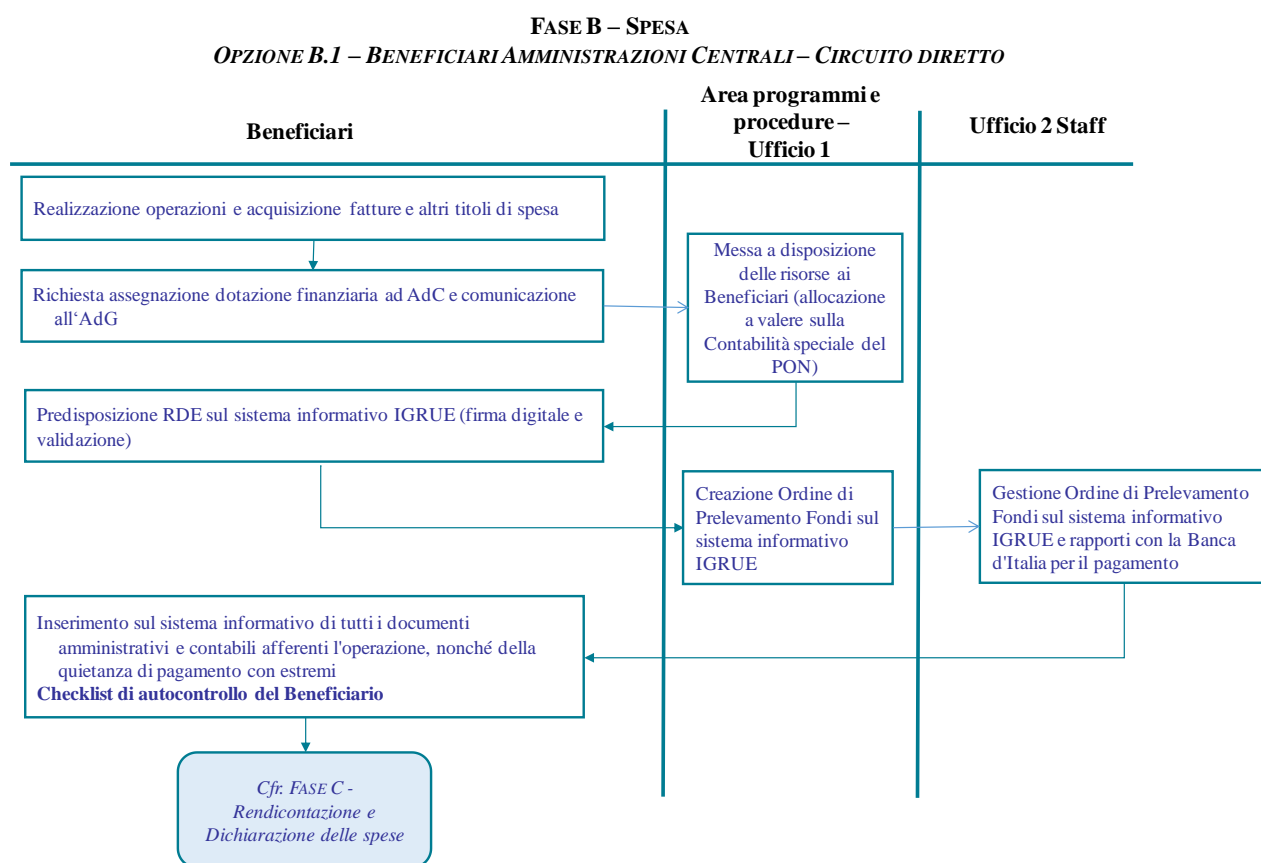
FASE B – SPESA
OPZIONE B.1 – BENEFICIARI AMMINISTRAZIONI CENTRALI – CIRCUITO DIRETTO

Beneficiari

Area programmi e procedure – Ufficio 1

Ufficio 2 Staff

Realizzazione operazioni e acquisizione fatture e altri titoli di spesa

Richiesta assegnazione dotazione finanziaria ad AdC e comunicazione all'AdG

Messa a disposizione delle risorse ai Beneficiari (allocazione a valere sulla Contabilità speciale del PON)

Predisposizione RDE sul sistema informativo IGRUE (firma digitale e validazione)

Creazione Ordine di Prelevamento Fondi sul sistema informativo IGRUE

Gestione Ordine di Prelevamento Fondi sul sistema informativo IGRUE e rapporti con la Banca d'Italia per il pagamento

Inserimento sul sistema informativo di tutti i documenti amministrativi e contabili afferenti l'operazione, nonché della quietanza di pagamento con estremi
Checklist di autocontrollo del Beneficiario

Cfr. FASE C - Rendicontazione e Dichiarazione delle spese